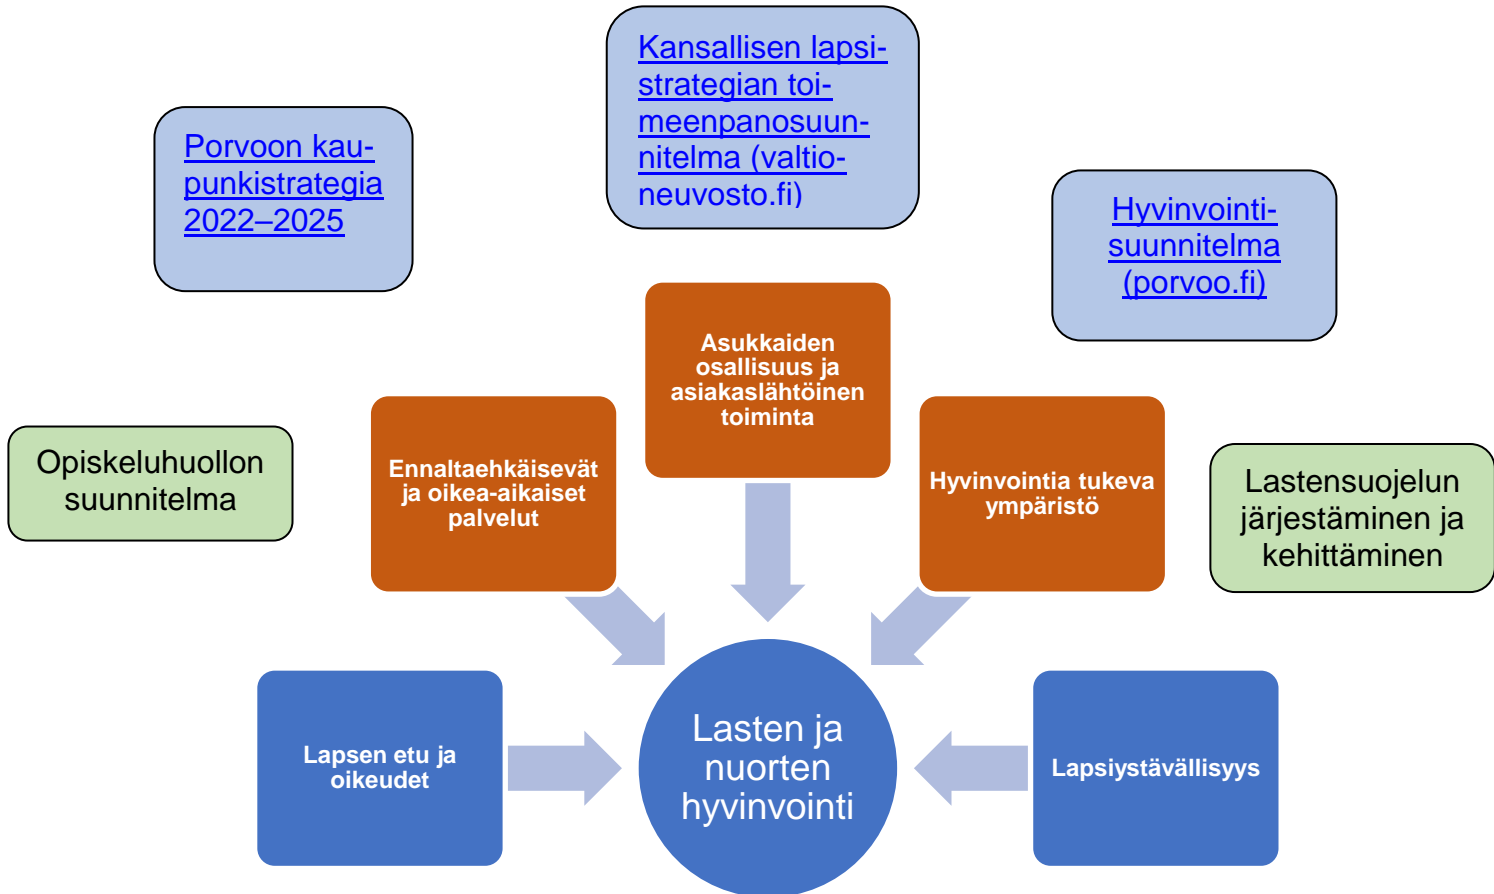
Kansallisen lapsistrategian toimeenpanosuunnitelma (valtioneuvosto.fi)

Porvoon kaupunkistrategia 2022–2025

Hyvinvointisuunnitelma (porvoo.fi)

Asukkaiden osallisuus ja asiakaslähtöinen toiminta

Opiskeluhuollon suunnitelma

Ennaltaehkäisevät ja oikea-aikaiset palvelut

Hyvinvointia tukeva ympäristö

Lastensuojelun järjestäminen ja kehittäminen

Lapsen etu ja oikeudet

Lasten ja nuorten hyvinvointi

Lapsiystävällisyys